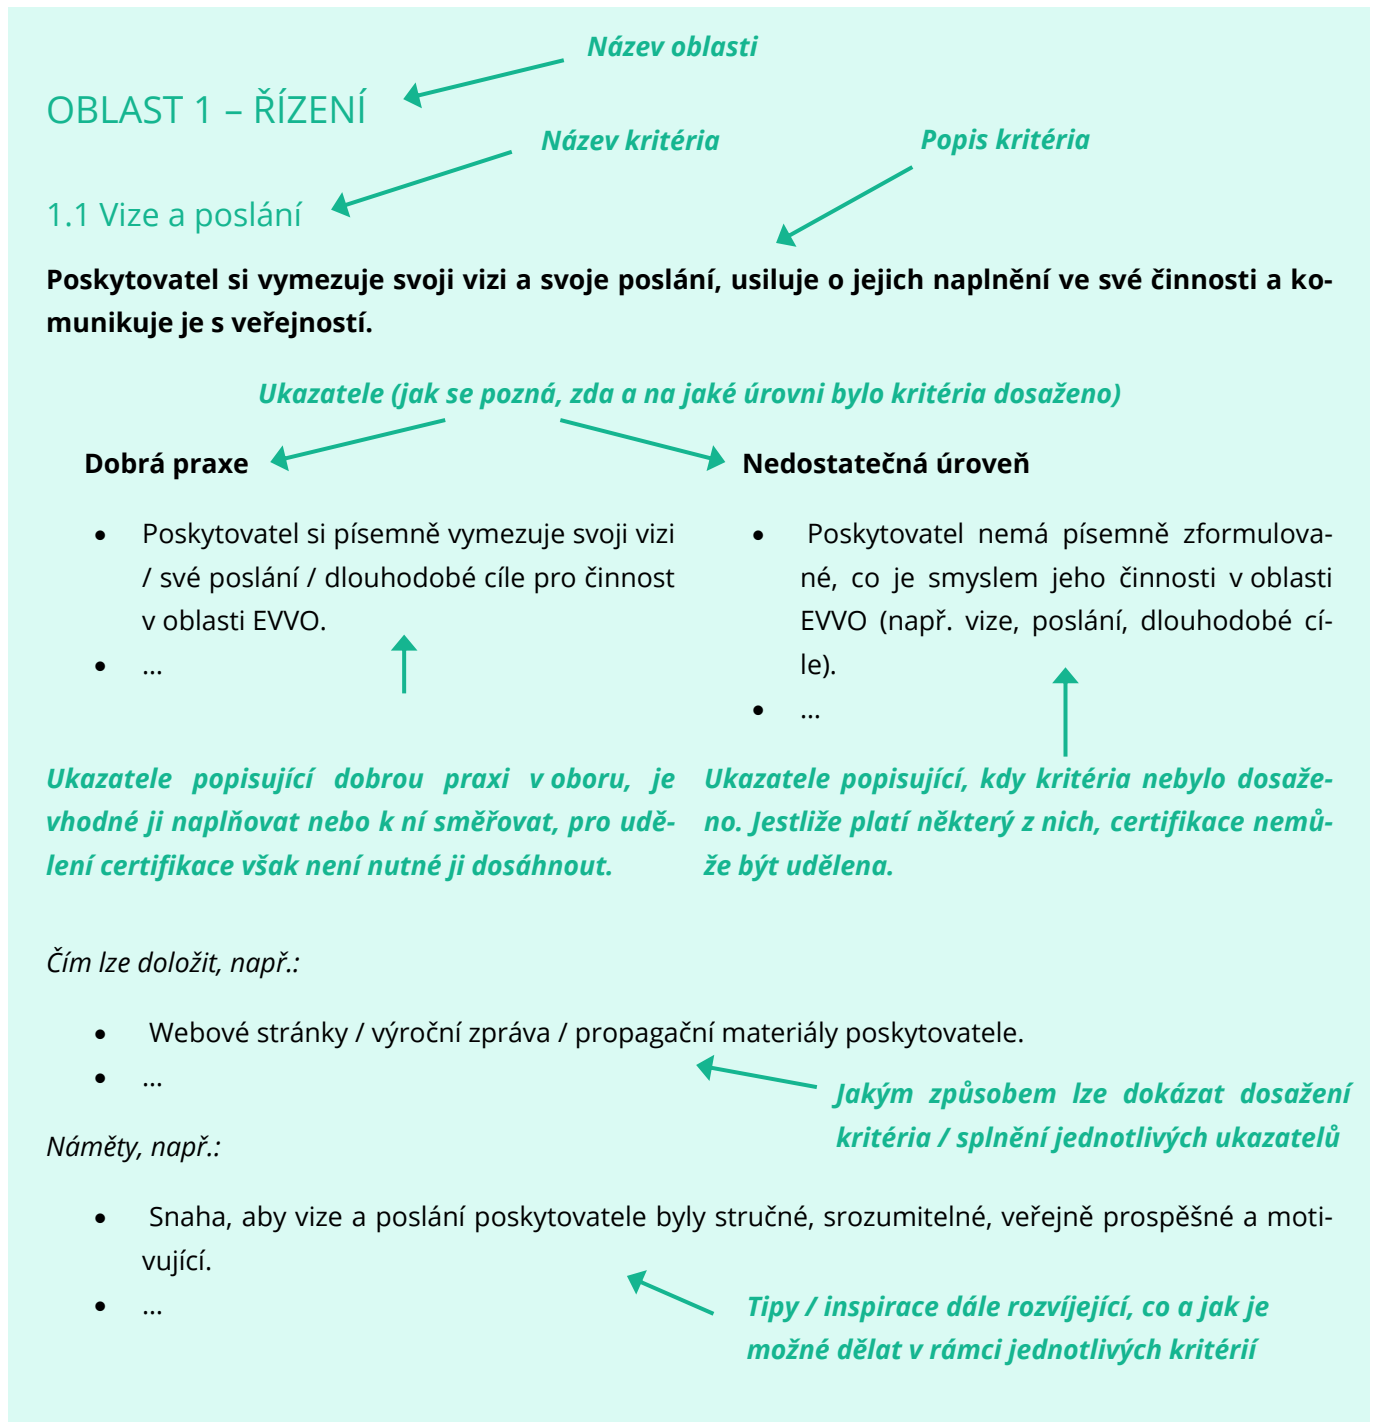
Název oblasti

OBLAST 1 – ŘÍZENÍ

Název kritéria

Popis kritéria

1.1 Vize a poslání

**Poskytovatel si vymezuje svoji vizi a svoje poslání, usiluje o jejich naplnění ve své činnosti a komunikuje je s veřejností.**

Ukazatele (jak se pozná, zda a na jaké úrovni bylo kritéria dosaženo)

**Dobrá praxe**

- Poskytovatel si písemně vymezuje svoji vizi / své poslání / dlouhodobé cíle pro činnost v oblasti EVVO.
- …

Ukazatele popisující dobrou praxi v oboru, je vhodné ji naplňovat nebo k ní směřovat, pro udělení certifikace však není nutné ji dosáhnout.

**Nedostatečná úroveň**

- Poskytovatel nemá písemně zformulované, co je smyslem jeho činnosti v oblasti EVVO (např. vize, poslání, dlouhodobé cíle).
- …

Ukazatele popisující, kdy kritéria nebylo dosaženo. Jestliže platí některý z nich, certifikace nemůže být udělena.

Čím lze doložit, např.:

- Webové stránky / výroční zpráva / propagační materiály poskytovatele.
- …

Jakým způsobem lze dokázat dosažení kritéria / splnění jednotlivých ukazatelů

Náměty, např.:

- Snaha, aby vize a poslání poskytovatele byly stručné, srozumitelné, veřejně prospěšné a motivující.
- …

Tipy / inspirace dále rozvíjející, co a jak je možné dělat v rámci jednotlivých kritérií